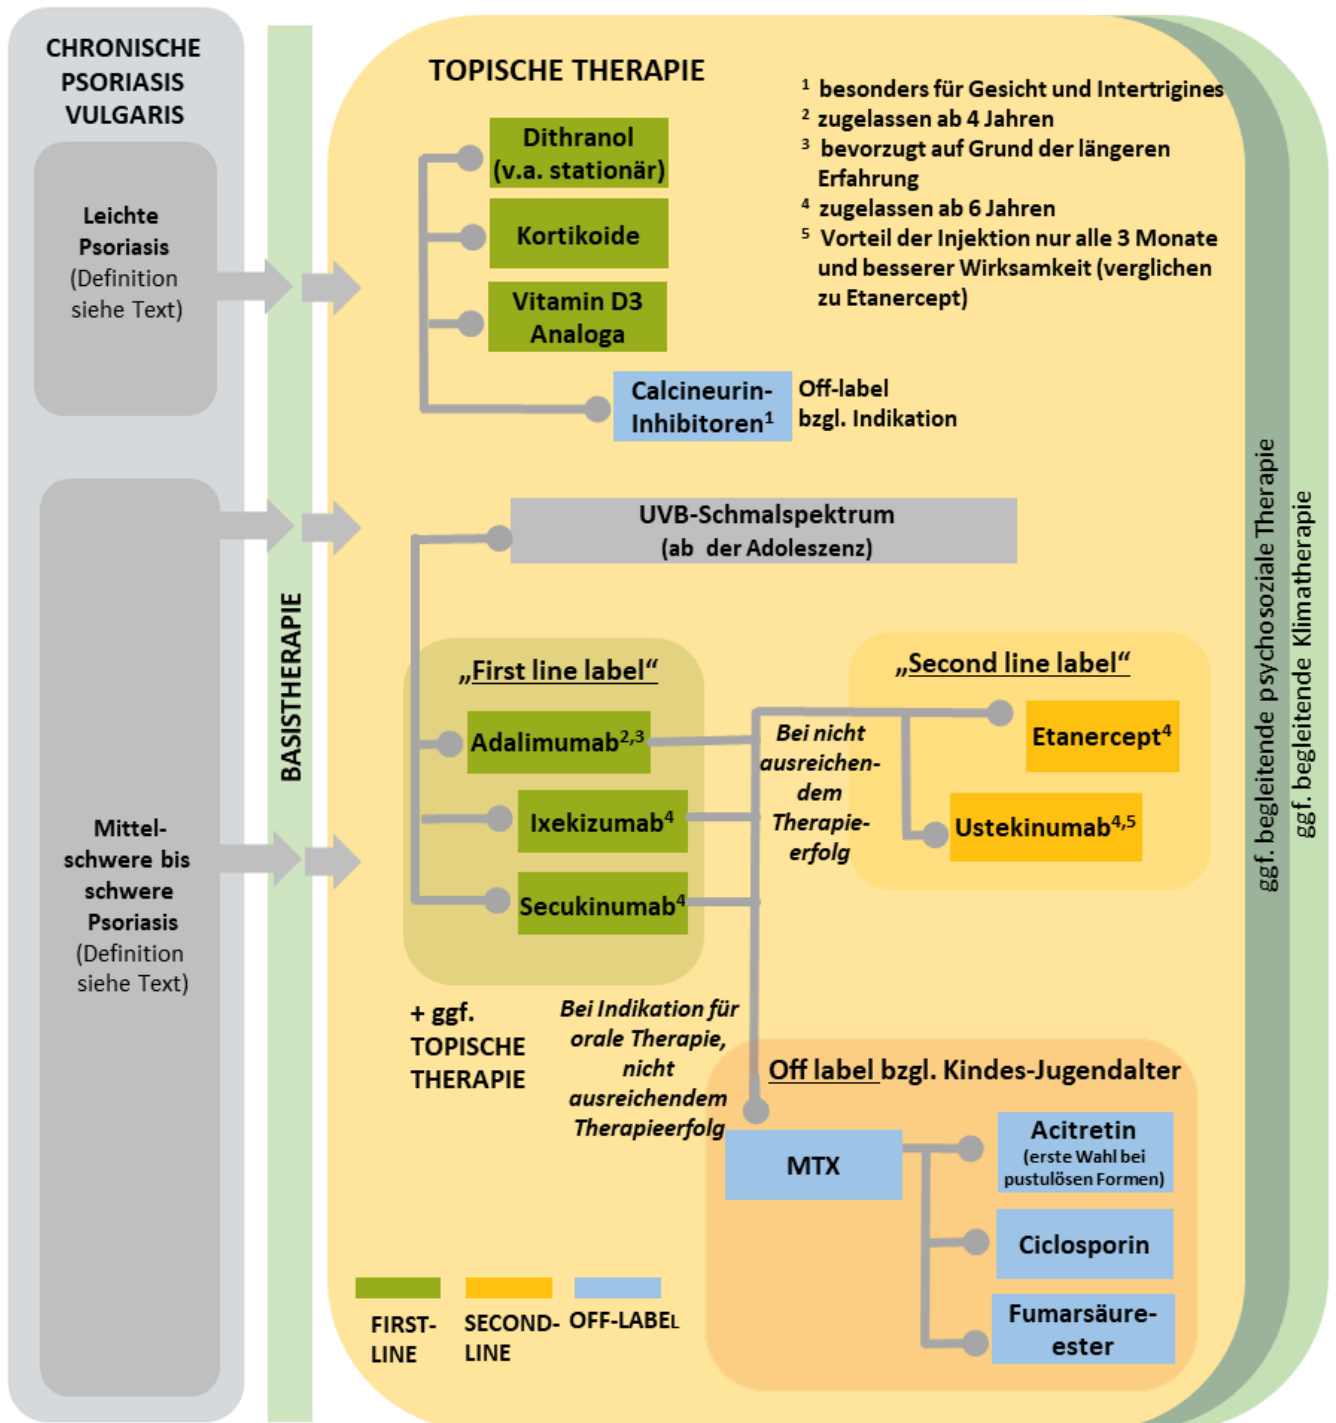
CHRONISCHE PSORIASIS VULGARIS

Leichte Psoriasis (Definition siehe Text)

Mittel-schwere bis schwere Psoriasis (Definition siehe Text)

BASISTHERAPIE

TOPISCHE THERAPIE

$^1$ besonders für Gesicht und Intertrigines
$^2$ zugelassen ab 4 Jahren
$^3$ bevorzugt auf Grund der längeren Erfahrung
$^4$ zugelassen ab 6 Jahren
$^5$ Vorteil der Injektion nur alle 3 Monate und besserer Wirksamkeit (verglichen zu Etanercept)

Dithranol (v.a. stationär)

Kortikoide

Vitamin D3 Analoga

Calcineurin-Inhibitoren$^1$

Off-label bzgl. Indikation

UVB-Schmalspektrum (ab der Adoleszenz)

„First line label"

Adalimumab$^{2,3}$

Ixekizumab$^4$

Secukinumab$^4$

Bei nicht ausreichen-dem Therapie-erfolg

„Second line label"

Etanercept$^4$

Ustekinumab$^{4,5}$

+ ggf. TOPISCHE THERAPIE

Bei Indikation für orale Therapie, nicht ausreichendem Therapieerfolg

Off label bzgl. Kindes-Jugendalter

MTX

Acitretin (erste Wahl bei pustulösen Formen)

Ciclosporin

Fumarsäure-ester

FIRST-LINE

SECOND-LINE

OFF-LABEL

ggf. begleitende psychosoziale Therapie

ggf. begleitende Klimatherapie